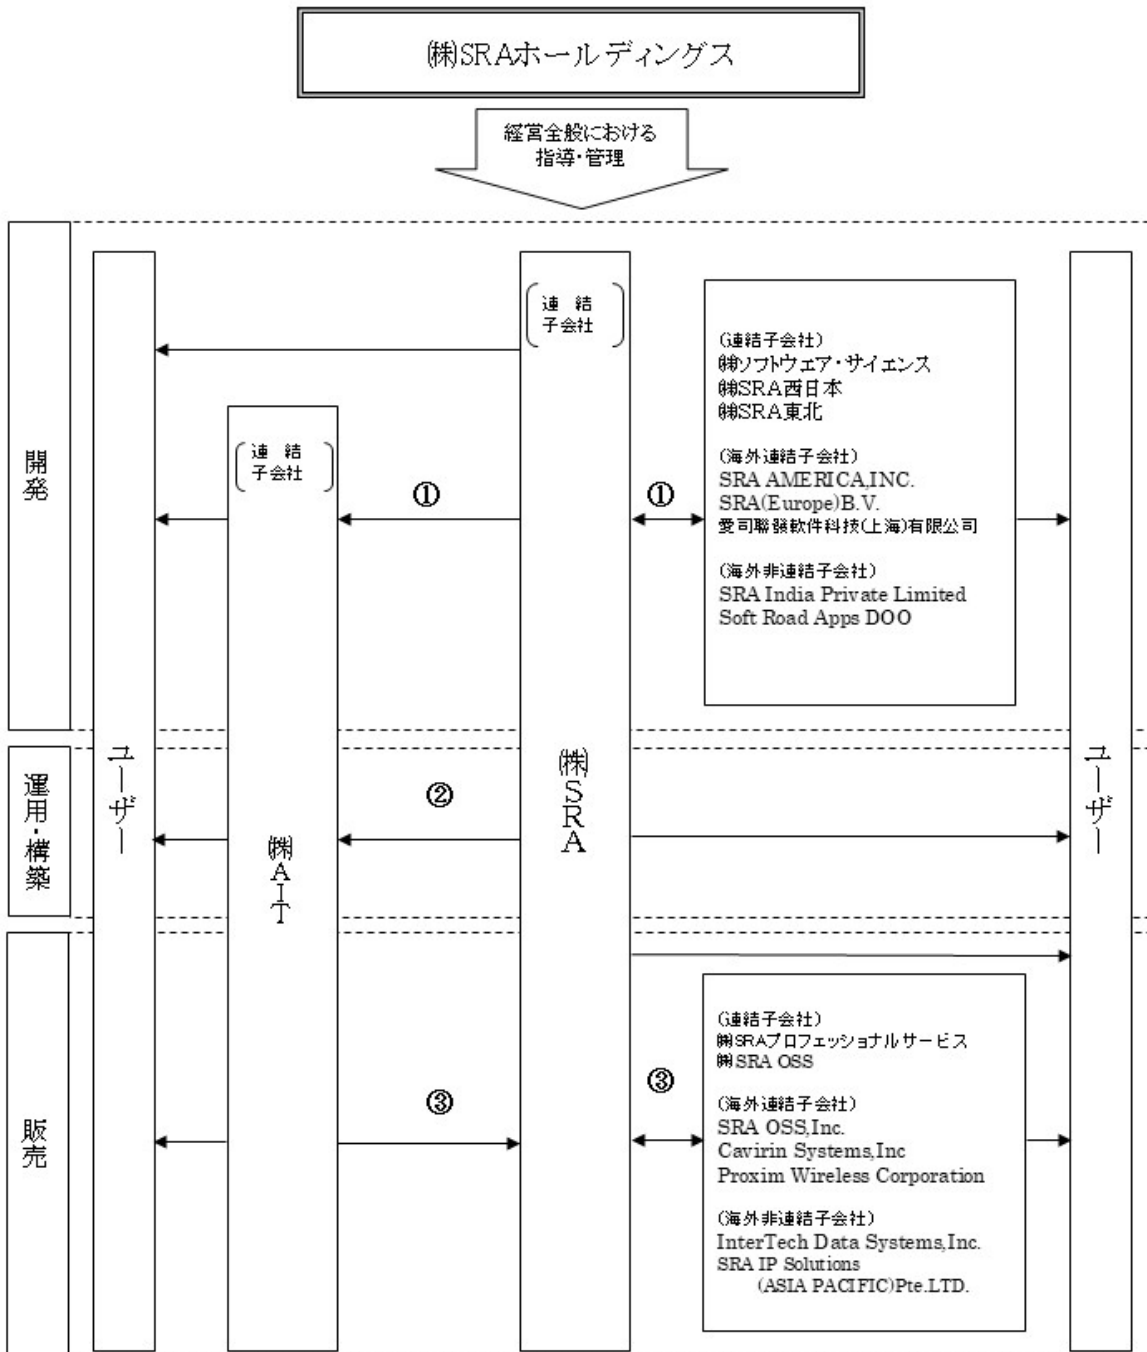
㈱SRAホールディングス

経営全般における
指導・管理

開発

運用・構築

販売

ユーザー

連結子会社

㈱AIT

連結子会社

㈱SRA

①

①

②

③

③

(連結子会社)
㈱ソフトウェア・サイエンス
㈱SRA西日本
㈱SRA東北

(海外連結子会社)
SRA AMERICA,INC.
SRA(Europe)B.V.
愛司聯發軟件科技(上海)有限公司

(海外非連結子会社)
SRA India Private Limited
Soft Road Apps DOO

(連結子会社)
㈱SRAプロフェッショナルサービス
㈱SRA OSS

(海外連結子会社)
SRA OSS,Inc.
Cavirin Systems,Inc
Proxim Wireless Corporation

(海外非連結子会社)
InterTech Data Systems,Inc.
SRA IP Solutions
(ASIA PACIFIC)Pte.LTD.

ユーザー